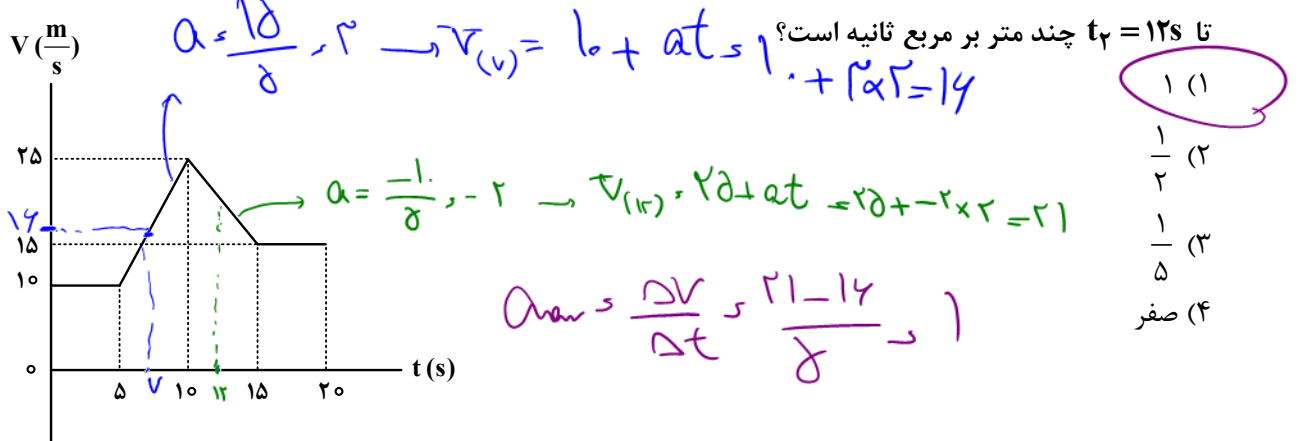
تا $t_۲ = ۱۲s$ چند متر بر مربع ثانیه است؟

۱) ۱

۲) $\frac{۱}{۲}$

۳) $\frac{۱}{۵}$

۴) صفر

$V (\frac{m}{s})$

۲۵
۱۶
۱۵
۱۰
۰

۵ ۷ ۱۰ ۱۲ ۱۵ ۲۰ t (s)

$a = \frac{۱۵}{۵} = ۳ \rightarrow V_{(۷)} = ۱۰ + at = ۱۰ + ۳ \times ۲ = ۱۶$

$a = \frac{-۱۰}{۵} = -۲ \rightarrow V_{(۱۲)} = ۲۵ + at = ۲۵ + -۲ \times ۲ = ۲۱$

$a_{av} = \frac{\Delta V}{\Delta t} = \frac{۲۱ - ۱۶}{۵} = ۱$